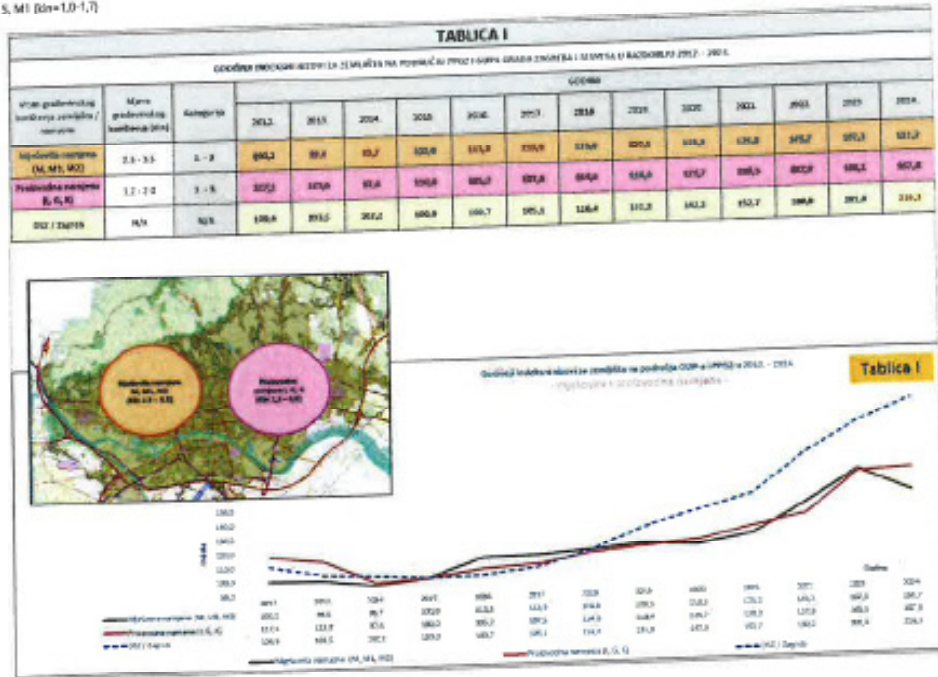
S, M1 (kin=1,0-1,7)

TABLICA I

GODIŠNJI INDEKSI CIJENA ZEMLJIŠTA NA PODRUČJU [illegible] GRADA ZAGREBA I SLJEMENA U RAZDOBLJU 2012. - 2024.

| Vrsta građevinskog korištenja zemljišta / namjena | Mjera građevinskog korištenja (kin) | Kategorija | 2012. | 2013. | 2014. | 2015. | 2016. | 2017. | 2018. | 2019. | 2020. | 2021. | 2022. | 2023. | 2024. |
|---|---|---|---|---|---|---|---|---|---|---|---|---|---|---|---|
| Mješovita namjena (M, M1, M2) | 2,5 - 3,5 | 1 - 3 | 100,1 | 99,6 | 95,7 | 100,0 | 113,3 | 119,0 | 119,6 | 120,1 | 123,3 | 135,8 | 145,7 | 170,3 | 151,7 |
| Proizvodna namjena (I, G, K) | 1,2 - 2,0 | 1 - 5 | 107,1 | 107,0 | 97,6 | 100,0 | 105,7 | 109,6 | 114,4 | 118,5 | 127,7 | 130,5 | 147,9 | 165,1 | 167,8 |
| DSZ / Zagreb | N/A | N/A | 100,6 | 103,5 | 102,2 | 100,0 | 100,7 | 105,1 | 116,4 | 131,3 | 142,3 | 152,7 | 166,8 | 201,6 | 216,1 |

Mješovita namjena (M, M1, M2) (kin 2,5 - 3,5)

Proizvodna namjena (I, G, K) (kin 1,2 - 2,0)

Tablica I

Godišnji indeksi cijena za zemljišta na području GUP-a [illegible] u 2012. - 2024.
- mješovita i proizvodna namjena -

Godina

Mješovita namjena (M, M1, M2)
Proizvodna namjena (I, G, K)
DSZ / Zagreb